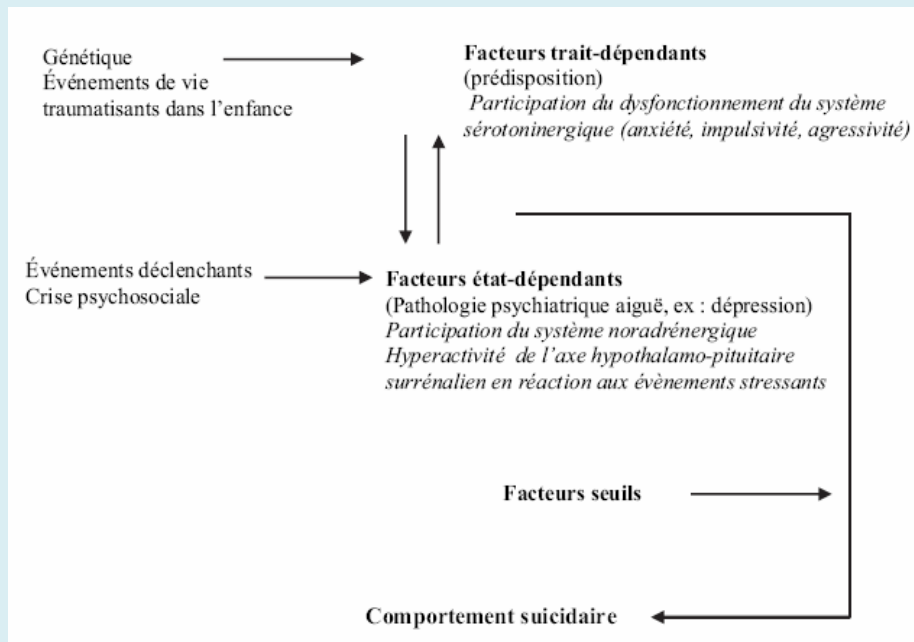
Génétique
Événements de vie traumatisants dans l'enfance

Facteurs trait-dépendants
(prédisposition)
Participation du dysfonctionnement du système sérotoninergique (anxiété, impulsivité, agressivité)

Événements déclenchants
Crise psychosociale

Facteurs état-dépendants
(Pathologie psychiatrique aiguë, ex : dépression)
Participation du système noradrénergique
Hyperactivité de l'axe hypothalamo-pituitaire surrénalien en réaction aux évènements stressants

Facteurs seuils

Comportement suicidaire